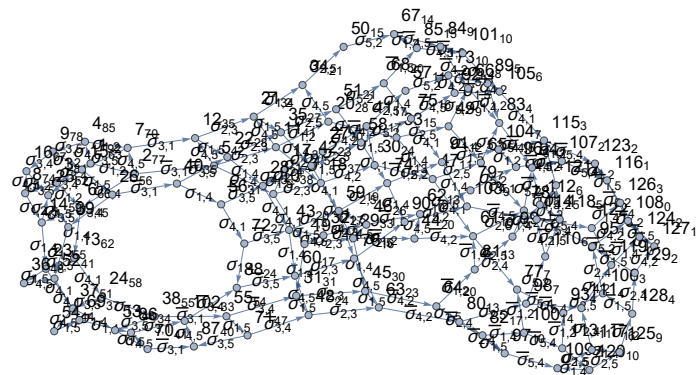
$50_{15}$ $67_{14}$ $85_{13}$ $84_{9}$ $101_{10}$ $\sigma_{5,2}$ $\sigma_{4,5}$ $64_{21}$ $105_{6}$ $4_{85}$ $9_{78}$ $7_{79}$ $12_{35}$ $21_{34}$ $51$ $115_{3}$ $16$ $2_{77}$ $26_{56}$ $\sigma_{3,1}$ $\sigma_{4,5}$ $58$ $107_{2}$ $123_{2}$ $\sigma_{3,1}$ $\sigma_{3,10}$ $40$ $104_{7}$ $116_{1}$ $\sigma_{1,4}$ $126_{3}$ $59$ $108_{0}$ $124_{2}$ $127_{1}$ $14_{62}$ $43$ $60$ $\sigma_{4,1}$ $72$ $\sigma_{3,5}$ $\sigma_{4,1}$ $36$ $24_{58}$ $88_{24}$ $45_{30}$ $81$ $77$ $109_{3}$ $128_{4}$ $38_{55}$ $55$ $63_{23}$ $\sigma_{4,2}$ $\sigma_{3,5}$ $\sigma_{1,5}$ $\sigma_{2,3}$ $80_{13}$ $100_{4}$ $125_{9}$ $87$ $\sigma_{3,1}$ $\sigma_{4,1}$ $\sigma_{3,5}$ $\sigma_{3,4}$ $\sigma_{1,5}$ $\sigma_{4,2}$ $\sigma_{5,4}$ $120_{10}$ $\sigma_{2,5}$ $\sigma_{1,4}$ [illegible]